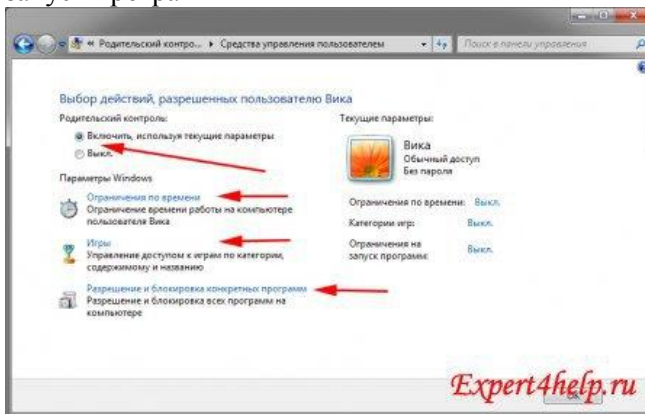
« Родительский контро... ▸ Средства управления пользователем

Поиск в панели управления

Выбор действий, разрешенных пользователю Вика

Родительский контроль:

Включить, используя текущие параметры

Выкл.

Параметры Windows

Ограничения по времени
Ограничение времени работы на компьютере пользователя Вика

Игры
Управление доступом к играм по категории, содержимому и названию

Разрешение и блокировка конкретных программ
Разрешение и блокировка всех программ на компьютере

Текущие параметры:

Вика
Обычный доступ
Без пароля

Ограничения по времени: Выкл.

Категории игр: Выкл.

Ограничения на запуск программ: Выкл.

Expert4help.ru